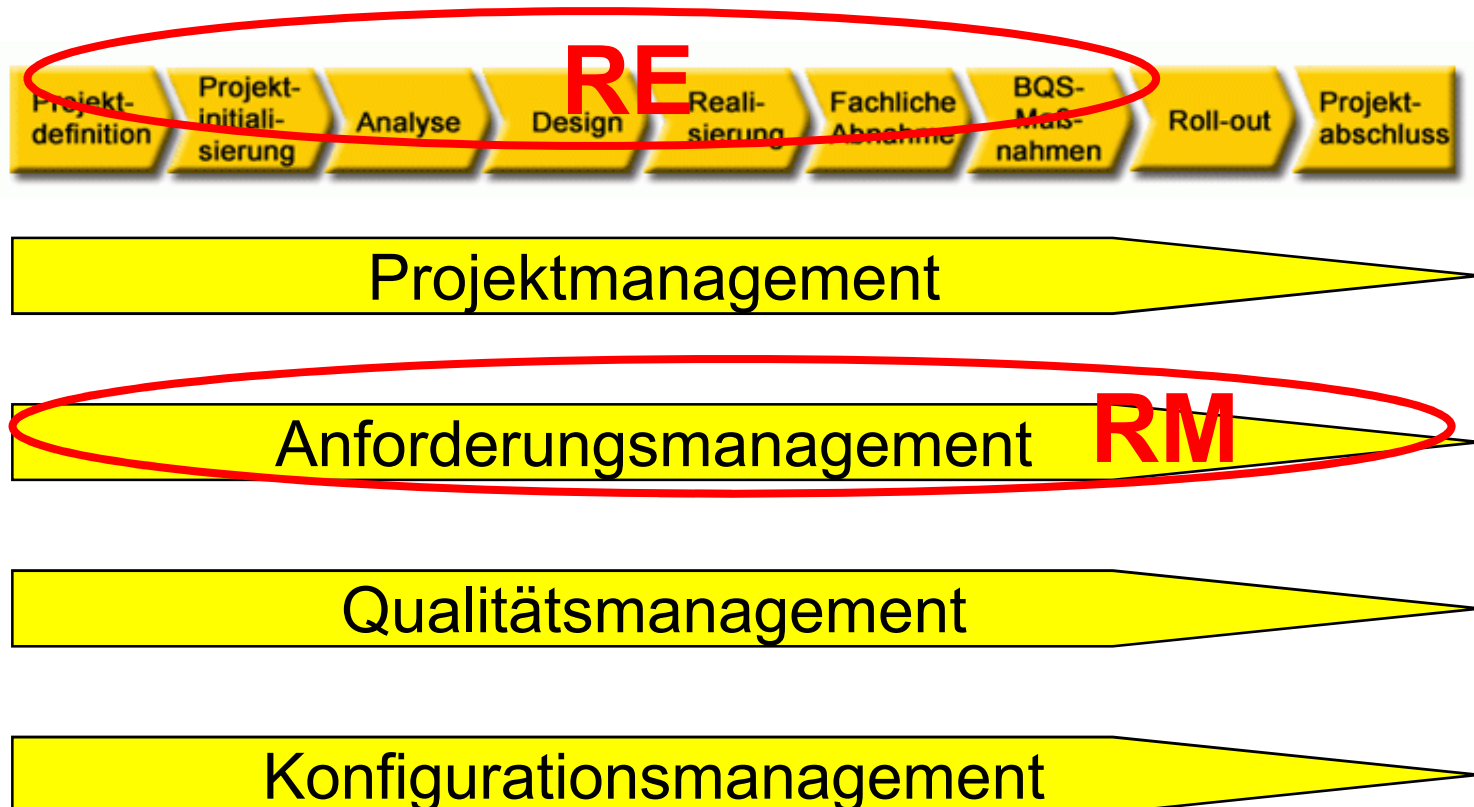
RE

Projekt-definition

Projekt-initiali-sierung

Analyse

Design

Reali-sierung

Fachliche Abnahme

BQS-Maß-nahmen

Roll-out

Projekt-abschluss

Projektmanagement

Anforderungsmanagement

RM

Qualitätsmanagement

Konfigurationsmanagement